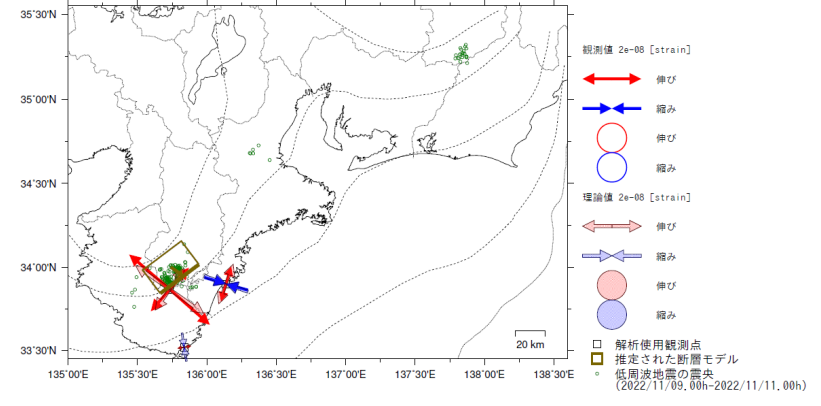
35°30'N
35°00'N
34°30'N
34°00'N
33°30'N
135°00'E 135°30'E 136°00'E 136°30'E 137°00'E 137°30'E 138°00'E 138°30'E
20 km

観測値 2e-08 [strain]
伸び
縮み
伸び
縮み
理論値 2e-08 [strain]
伸び
縮み
伸び
縮み
解析使用観測点
推定された断層モデル
低周波地震の震央
(2022/11/09.00h-2022/11/11.00h)